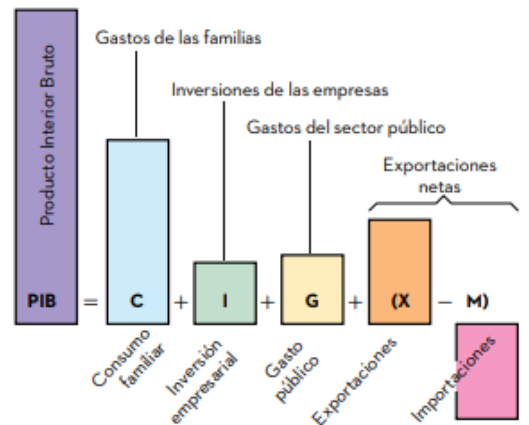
Producto Interior Bruto

Gastos de las familias

Inversiones de las empresas

Gastos del sector público

Exportaciones netas

PIB = C + I + G + (X − M)

Consumo familiar

Inversión empresarial

Gasto público

Exportaciones

Importaciones